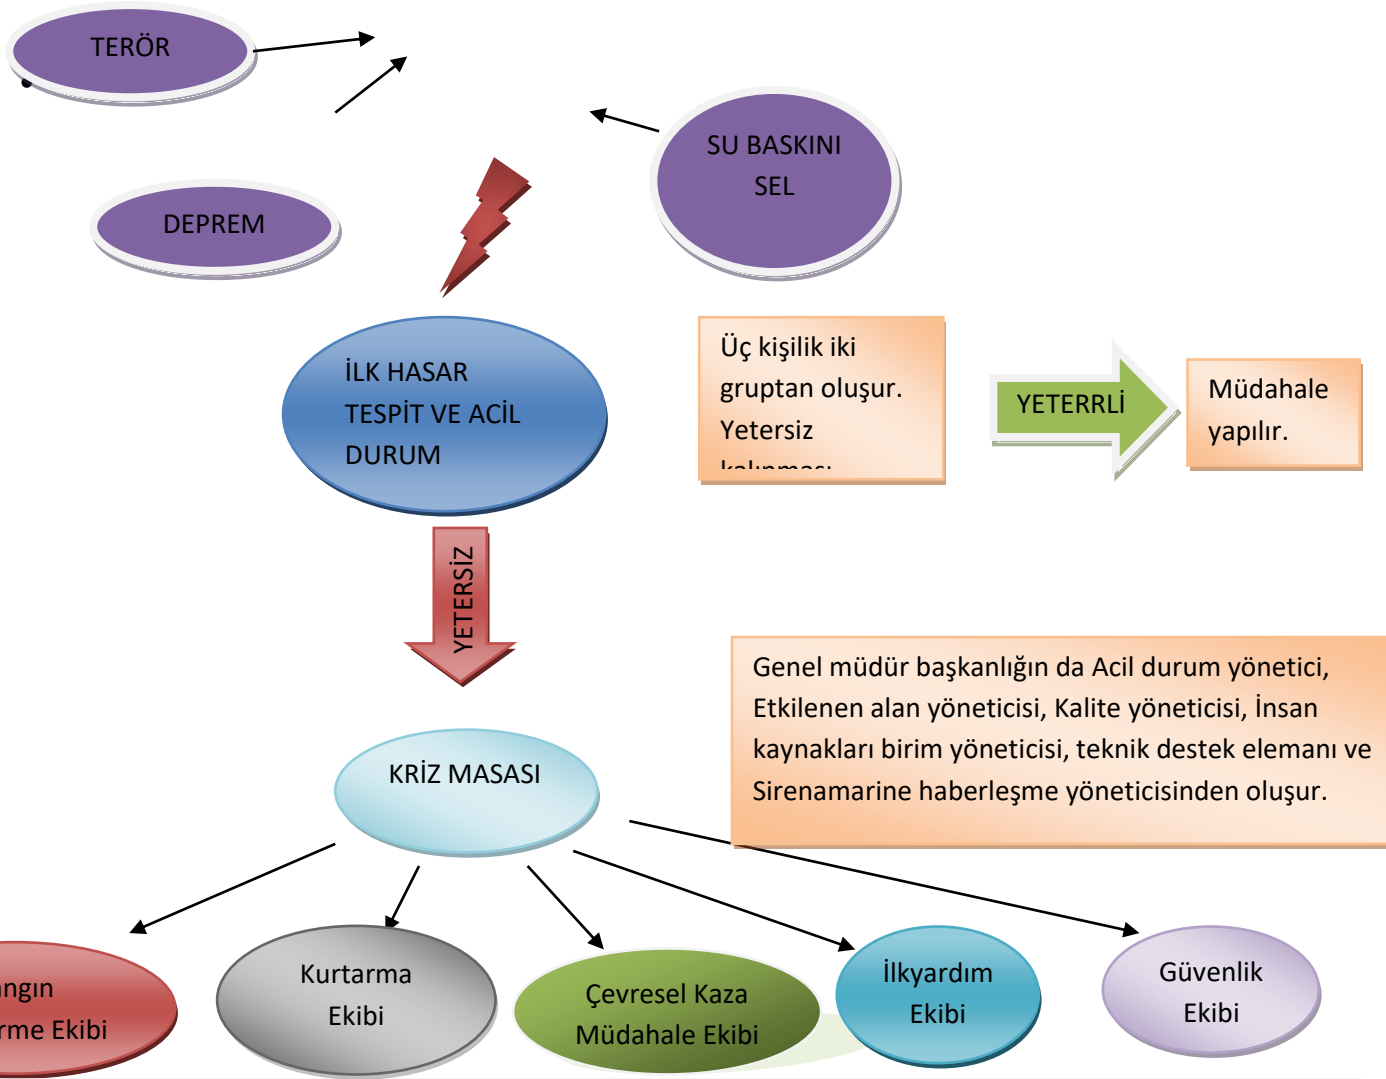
TERÖR

SU BASKINI
SEL

DEPREM

İLK HASAR
TESPİT VE ACİL
DURUM

Üç kişilik iki gruptan oluşur. Yetersiz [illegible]

YETERRLİ

Müdahale yapılır.

YETERSİZ

Genel müdür başkanlığın da Acil durum yönetici, Etkilenen alan yöneticisi, Kalite yöneticisi, İnsan kaynakları birim yöneticisi, teknik destek elemanı ve Sirenamarine haberleşme yöneticisinden oluşur.

KRİZ MASASI

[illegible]ngın
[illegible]rme Ekibi

Kurtarma
Ekibi

Çevresel Kaza
Müdahale Ekibi

İlkyardım
Ekibi

Güvenlik
Ekibi